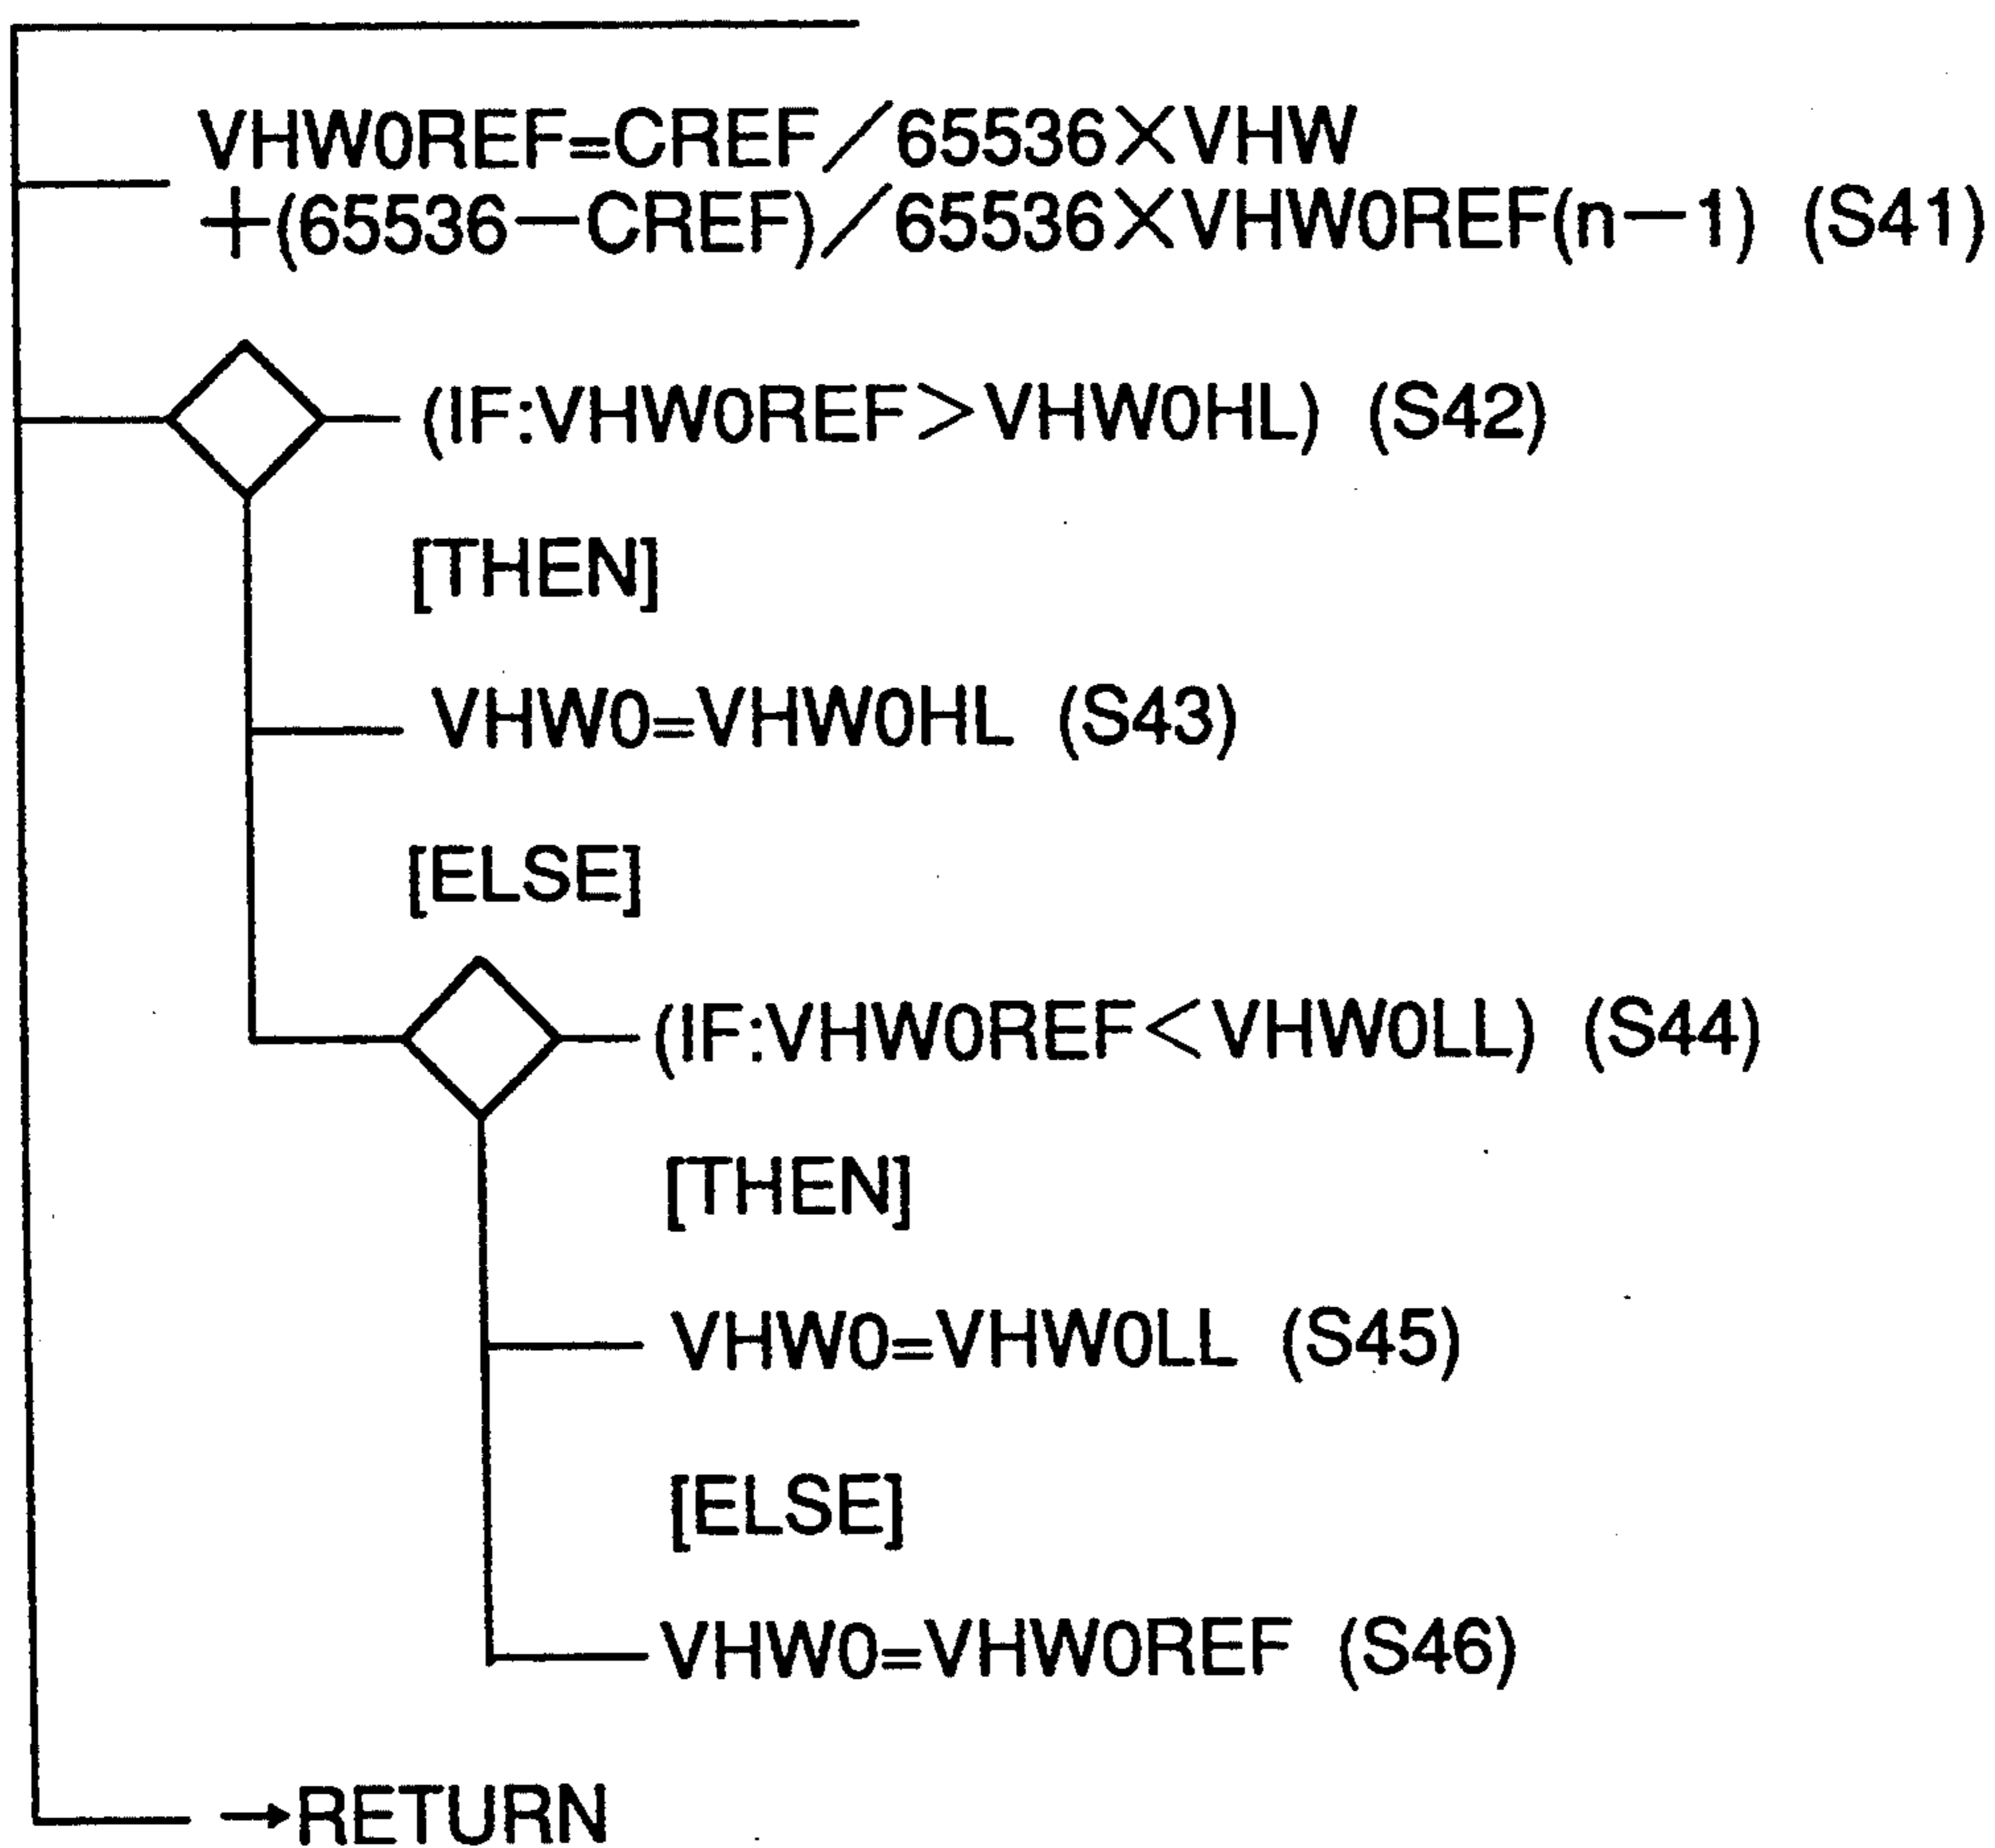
VHW0REF=CREF／65536×VHW
＋(65536－CREF)／65536×VHW0REF(n－1) (S41)

(IF:VHW0REF＞VHW0HL) (S42)

[THEN]

VHW0=VHW0HL (S43)

[ELSE]

(IF:VHW0REF＜VHW0LL) (S44)

[THEN]

VHW0=VHW0LL (S45)

[ELSE]

VHW0=VHW0REF (S46)

→RETURN